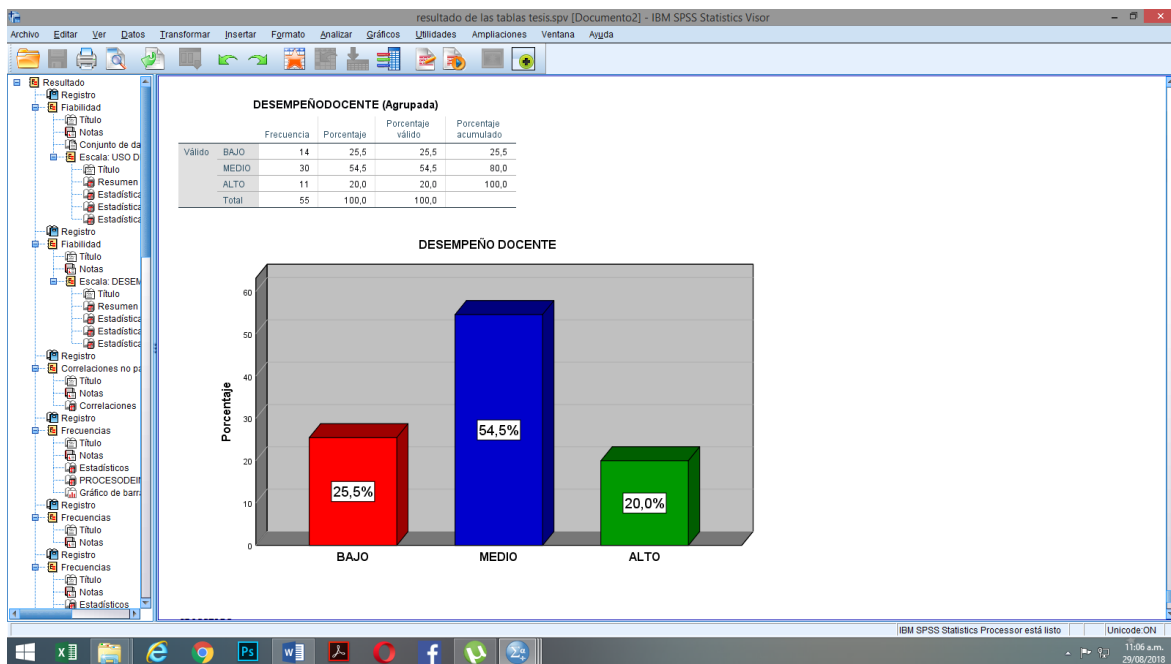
resultado de las tablas tesis.spv [Documento2] - IBM SPSS Statistics Visor

Archivo Editar Ver Datos Transformar Insertar Formato Analizar Gráficos Utilidades Ampliaciones Ventana Ayuda

Resultado
Registro
Fiabilidad
Título
Notas
Conjunto de da
Escala: USO D
Título
Resumen
Estadística
Estadística
Estadística
Registro
Fiabilidad
Título
Notas
Escala: DESEM
Título
Resumen
Estadística
Estadística
Estadística
Registro
Correlaciones no pa
Título
Notas
Correlaciones
Registro
Frecuencias
Título
Notas
Estadísticos
PROCESODEI
Gráfico de barr
Registro
Frecuencias
Título
Notas
Registro
Frecuencias
Título
Notas
Estadísticos

DESEMPEÑODOCENTE (Agrupada)

| | | Frecuencia | Porcentaje | Porcentaje válido | Porcentaje acumulado |
|---|---|---|---|---|---|
| Válido | BAJO | 14 | 25,5 | 25,5 | 25,5 |
| | MEDIO | 30 | 54,5 | 54,5 | 80,0 |
| | ALTO | 11 | 20,0 | 20,0 | 100,0 |
| | Total | 55 | 100,0 | 100,0 | |

DESEMPEÑO DOCENTE

Porcentaje

60
50
40
30
20
10
0

25,5%
54,5%
20,0%

BAJO MEDIO ALTO

IBM SPSS Statistics Processor está listo
Unicode:ON

11:06 a.m.
29/08/2018